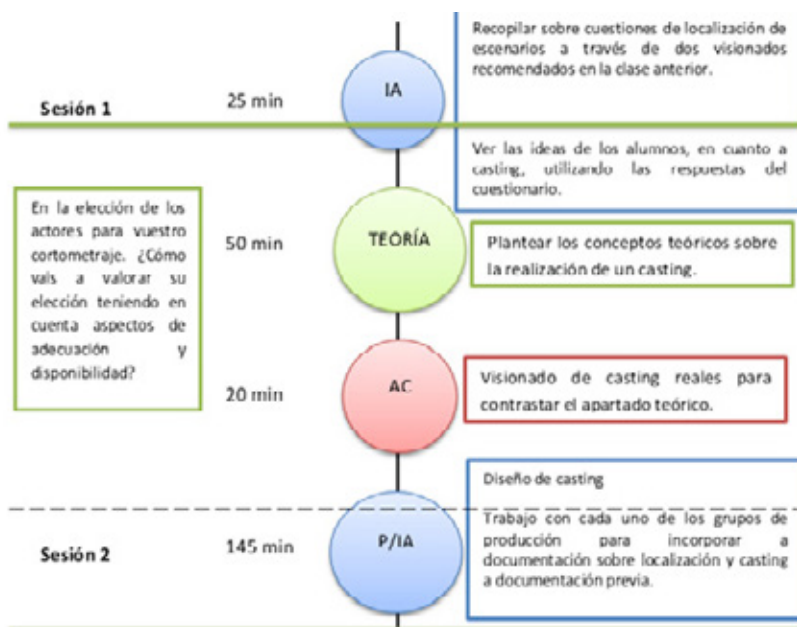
Recopilar sobre cuestiones de localización de escenarios a través de dos visionados recomendados en la clase anterior.

Sesión 1

25 min

IA

Ver las ideas de los alumnos, en cuanto a casting, utilizando las respuestas del cuestionario.

En la elección de los actores para vuestro cortometraje. ¿Cómo vais a valorar su elección teniendo en cuenta aspectos de adecuación y disponibilidad?

50 min

TEORÍA

Plantear los conceptos teóricos sobre la realización de un casting.

20 min

AC

Visionado de casting reales para contrastar el apartado teórico.

Diseño de casting

Trabajo con cada uno de los grupos de producción para incorporar a documentación sobre localización y casting a documentación previa.

Sesión 2

145 min

P/IA